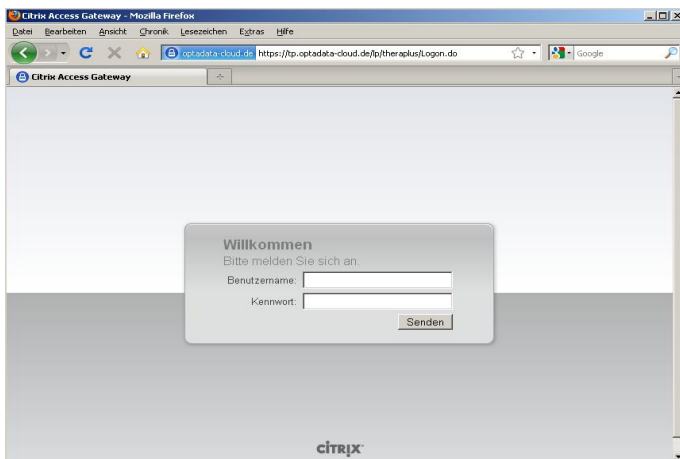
Citrix Access Gateway - Mozilla Firefox

Datei Bearbeiten Ansicht Chronik Lesezeichen Extras Hilfe

optadata-cloud.de https://tp.optadata-cloud.de/lp/theraplus/Logon.do

Google

Citrix Access Gateway

+

Willkommen

Bitte melden Sie sich an.

Benutzername:

Kennwort:

Senden

CITRIX